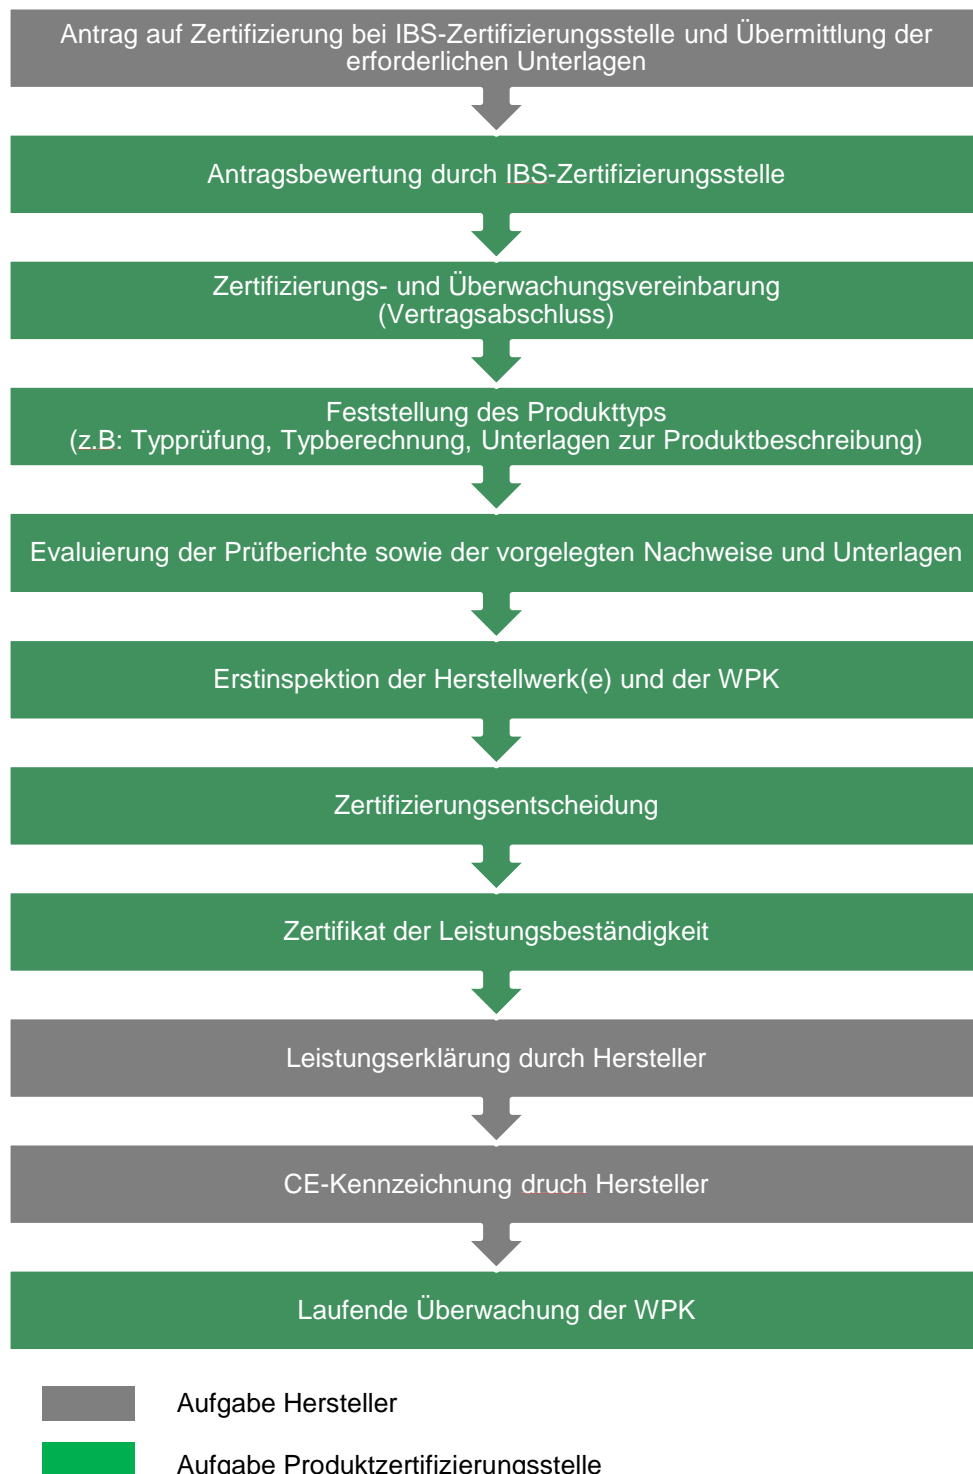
Antrag auf Zertifizierung bei IBS-Zertifizierungsstelle und Übermittlung der erforderlichen Unterlagen

Antragsbewertung durch IBS-Zertifizierungsstelle

Zertifizierungs- und Überwachungsvereinbarung
(Vertragsabschluss)

Feststellung des Produkttyps
(z.B: Typprüfung, Typberechnung, Unterlagen zur Produktbeschreibung)

Evaluierung der Prüfberichte sowie der vorgelegten Nachweise und Unterlagen

Erstinspektion der Herstellwerk(e) und der WPK

Zertifizierungsentscheidung

Zertifikat der Leistungsbeständigkeit

Leistungserklärung durch Hersteller

CE-Kennzeichnung druch Hersteller

Laufende Überwachung der WPK

Aufgabe Hersteller

Aufgabe Produktzertifizierungsstelle